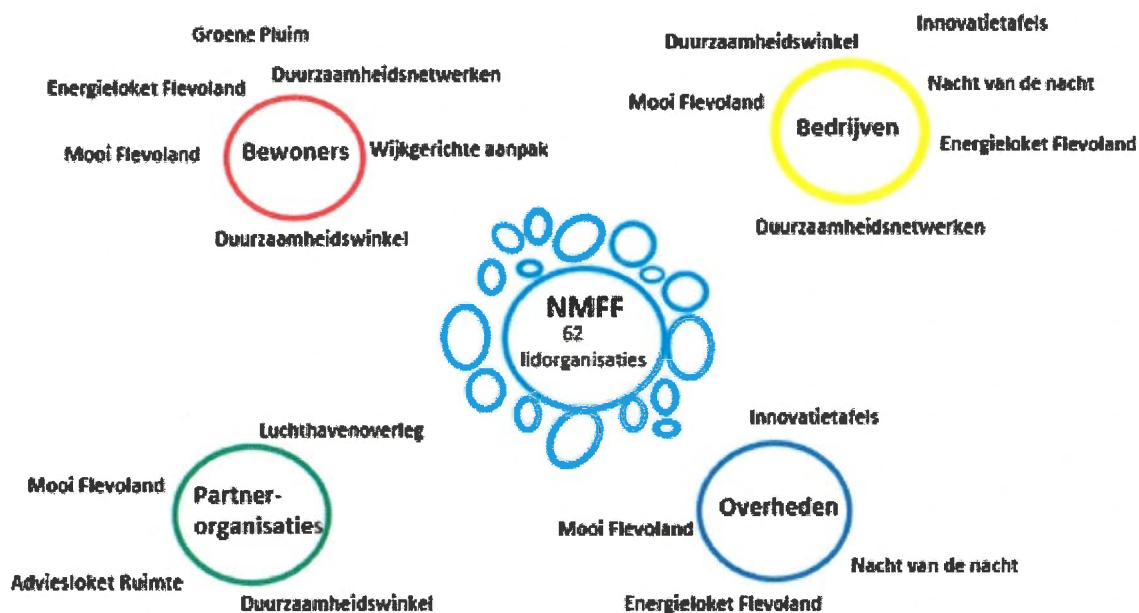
Groene Pluim
Energieloket Flevoland
Duurzaamheidsnetwerken
Mooi Flevoland
Bewoners
Wijkgerichte aanpak
Duurzaamheidswinkel

Duurzaamheidswinkel
Innovatietafels
Nacht van de nacht
Mooi Flevoland
Bedrijven
Energieloket Flevoland
Duurzaamheidsnetwerken

NMFF
62
lidorganisaties

Luchthavenoverleg
Mooi Flevoland
Partner-
organisaties
Adviesloket Ruimte
Duurzaamheidswinkel

Innovatietafels
Mooi Flevoland
Overheden
Nacht van de nacht
Energieloket Flevoland